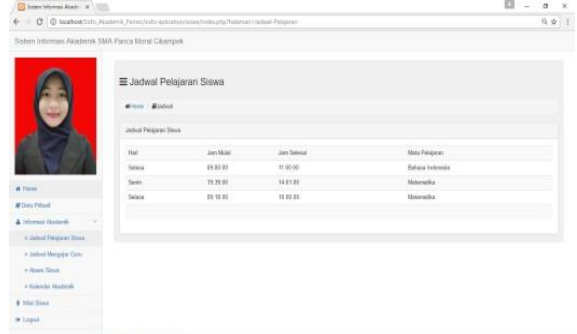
Sistem Informasi Akade ×

localhost/Sisfo_Akademik_Pamor/sisfo-aplikation/siswa/index.php?halaman=Jadwal-Pelajaran

Sistem Informasi Akademik SMA Panca Moral Cikampek

Home
Data Pribadi
Informasi Akademik
» Jadwal Pelajaran Siswa
» Jadwal Mengajar Guru
» Absen Siswa
» Kalender Akademik
Nilai Siswa
Logout

≡ Jadwal Pelajaran Siswa

Home / Jadwal

Jadwal Pelajaran Siswa

| Hari | Jam Mulai | Jam Selesai | Mata Pelajaran |
|---|---|---|---|
| Selasa | 09:00:00 | 11:00:00 | Bahasa Indonesia |
| Senin | 15:39:00 | 14:01:00 | Matematika |
| Selasa | 03:18:00 | 19:00:00 | Matematika |